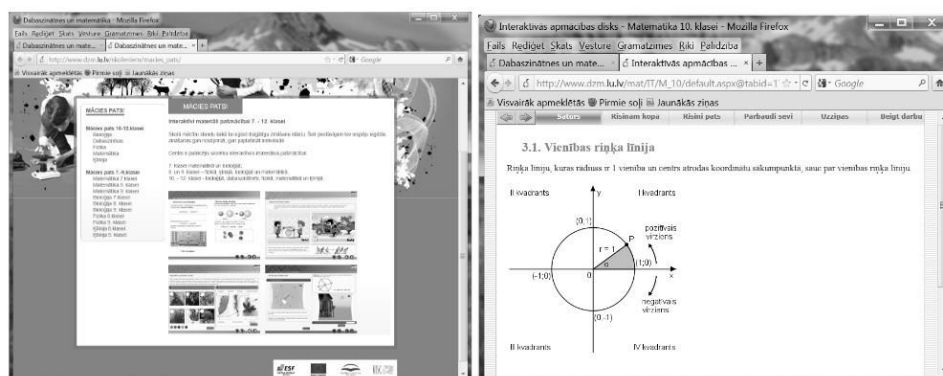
Dabaszinātnes un matemātika - Mozilla Firefox
Fails Rediģēt Skats Vēsture Grāmatzīmes Rīki Palīdzība
Dabaszinātnes un mate... × Dabaszinātnes un mate... × +
http://www.dzm.lu.lv/skoleniem/macies_pats/
Visvairāk apmeklētās Pirmie soļi Jaunākās ziņas

MĀCIES PATS!

MĀCIES PATS!
Interaktīvi materiāli patmācībai 7. - 12. klasei

Mācies pats 10-12.klasei
Bioloģija
Dabaszinātnes
Fizika
Matemātika
Ķīmija

Mācies pats 7.-9.klasei
Matemātika 7. klasei
Matemātika 8. klasei
Matemātika 9. klasei
Bioloģija 7. klasei
Bioloģija 8. klasei
Bioloģija 9. klasei
Fizika 8. klasei
Fizika 9. klasei
Ķīmija 8. klasei
Ķīmija 9. klasei

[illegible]

7. klasei matemātikā un bioloģijā;
8. un 9. klasei – fizikā, ķīmijā, bioloģijā un matemātikā;
10. – 12. klasei – bioloģijā, dabaszinātnēs, fizikā, matemātikā un ķīmijā.

Interaktīvās apmācības disks - Matemātika 10. klasei - Mozilla Firefox
Fails Rediģēt Skats Vēsture Grāmatzīmes Rīki Palīdzība
Dabaszinātnes un mate... × Interaktīvās apmācības ... × +
http://www.dzm.lu.lv/mat/IT/M_10/default.aspx@tabid=1
Google
Visvairāk apmeklētās Pirmie soļi Jaunākās ziņas
Saturs | Risinām kopā | Risini pats | Pārbaudi sevi | Uzziņas | Beigt darbu

3.1. Vienības riņķa līnija

Riņķa līniju, kuras rādiuss ir 1 vienība un centrs atrodas koordinātu sākumpunktā, sauc par vienības riņķa līniju.

II kvadrants
I kvadrants
III kvadrants
IV kvadrants
y
x
(0;1)
(-1;0)
(1;0)
(0;-1)
0
r = 1
P
$\alpha$
pozitīvais virziens
negatīvais virziens